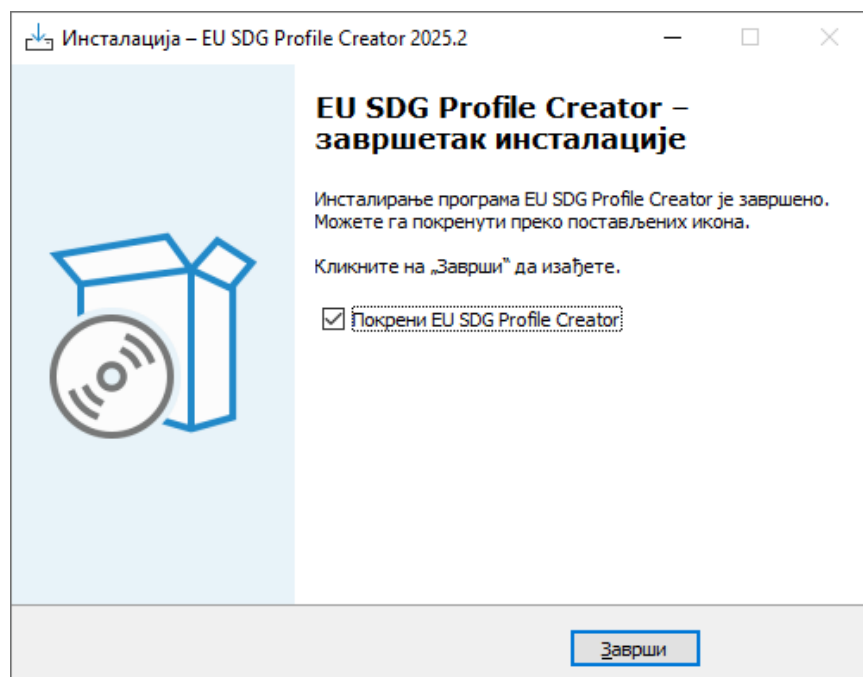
Инсталација – EU SDG Profile Creator 2025.2

EU SDG Profile Creator – завршетак инсталације

Инсталирање програма EU SDG Profile Creator је завршено. Можете га покренути преко постављених икона.

Кликните на „Заврши“ да изађете.

Покрени EU SDG Profile Creator

Заврши